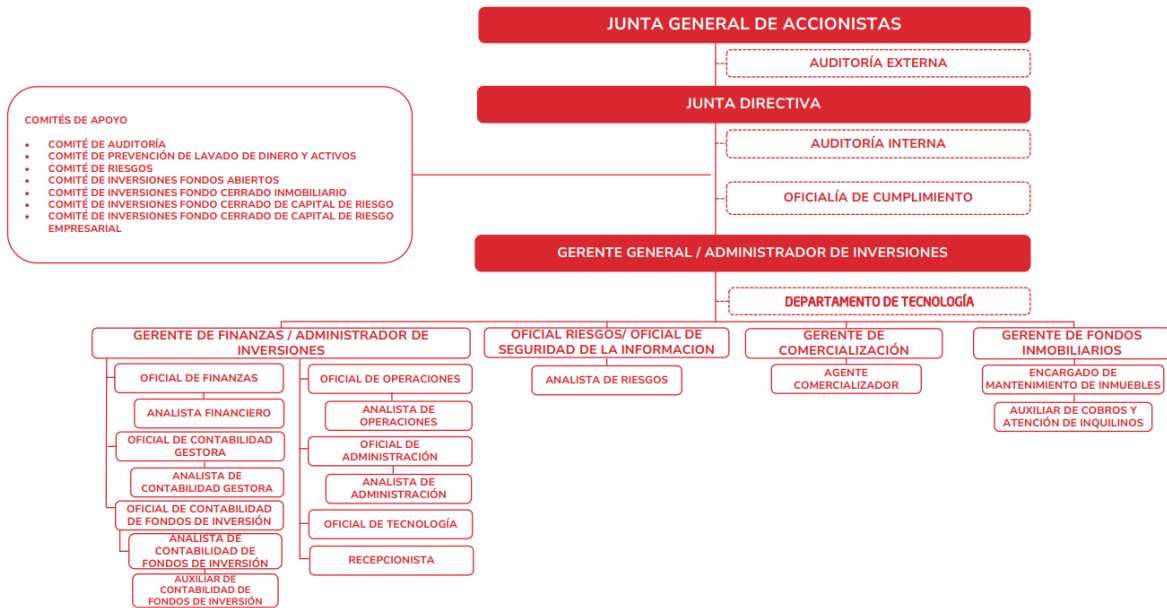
JUNTA GENERAL DE ACCIONISTAS

AUDITORÍA EXTERNA

JUNTA DIRECTIVA

COMITÉS DE APOYO

- COMITÉ DE AUDITORÍA
- COMITÉ DE PREVENCIÓN DE LAVADO DE DINERO Y ACTIVOS
- COMITÉ DE RIESGOS
- COMITÉ DE INVERSIONES FONDOS ABIERTOS
- COMITÉ DE INVERSIONES FONDO CERRADO INMOBILIARIO
- COMITÉ DE INVERSIONES FONDO CERRADO DE CAPITAL DE RIESGO
- COMITÉ DE INVERSIONES FONDO CERRADO DE CAPITAL DE RIESGO EMPRESARIAL

AUDITORÍA INTERNA

OFICIALÍA DE CUMPLIMIENTO

GERENTE GENERAL / ADMINISTRADOR DE INVERSIONES

DEPARTAMENTO DE TECNOLOGÍA

GERENTE DE FINANZAS / ADMINISTRADOR DE INVERSIONES

OFICIAL DE FINANZAS

ANALISTA FINANCIERO

OFICIAL DE CONTABILIDAD GESTORA

ANALISTA DE CONTABILIDAD GESTORA

OFICIAL DE CONTABILIDAD DE FONDOS DE INVERSIÓN

ANALISTA DE CONTABILIDAD DE FONDOS DE INVERSIÓN

AUXILIAR DE CONTABILIDAD DE FONDOS DE INVERSIÓN

OFICIAL DE OPERACIONES

ANALISTA DE OPERACIONES

OFICIAL DE ADMINISTRACIÓN

ANALISTA DE ADMINISTRACIÓN

OFICIAL DE TECNOLOGÍA

RECEPCIONISTA

OFICIAL RIESGOS/ OFICIAL DE SEGURIDAD DE LA INFORMACION

ANALISTA DE RIESGOS

GERENTE DE COMERCIALIZACIÓN

AGENTE COMERCIALIZADOR

GERENTE DE FONDOS INMOBILIARIOS

ENCARGADO DE MANTENIMIENTO DE INMUEBLES

AUXILIAR DE COBROS Y ATENCIÓN DE INQUILINOS